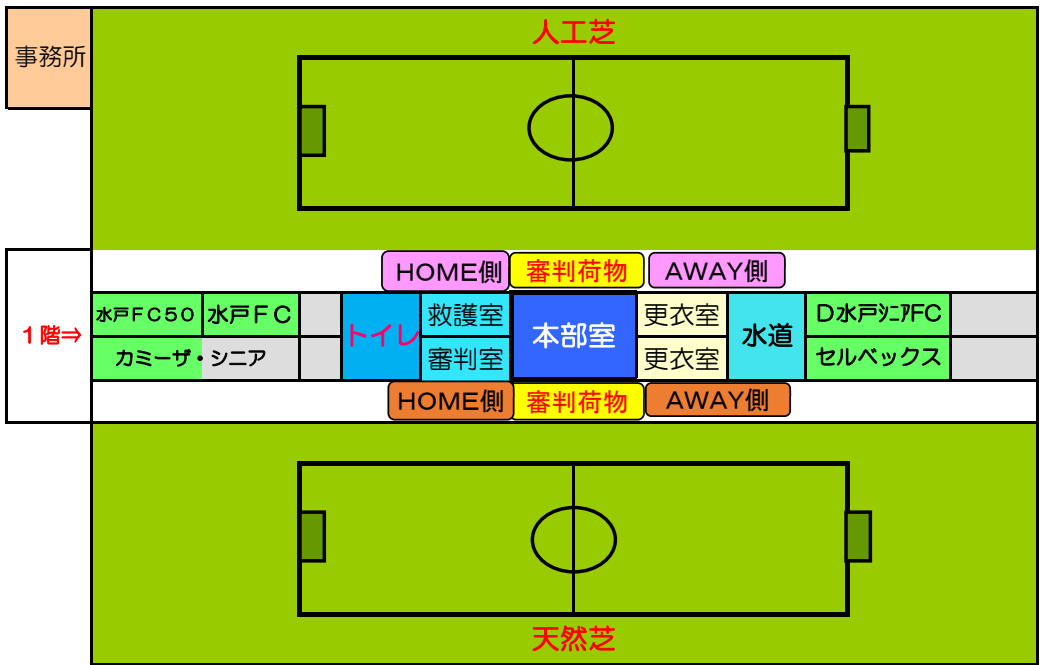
事務所

人工芝

HOME側 審判荷物 AWAY側

1階⇒

| 水戸FC50 | 水戸FC | | トイレ | 救護室 | 本部室 | 更衣室 | 水道 | D水戸ｼﾆｱFC | |
|---|---|---|---|---|---|---|---|---|---|
| カミーザ・シニア | | | | 審判室 | | 更衣室 | | セルベックス | |

HOME側 審判荷物 AWAY側

天然芝